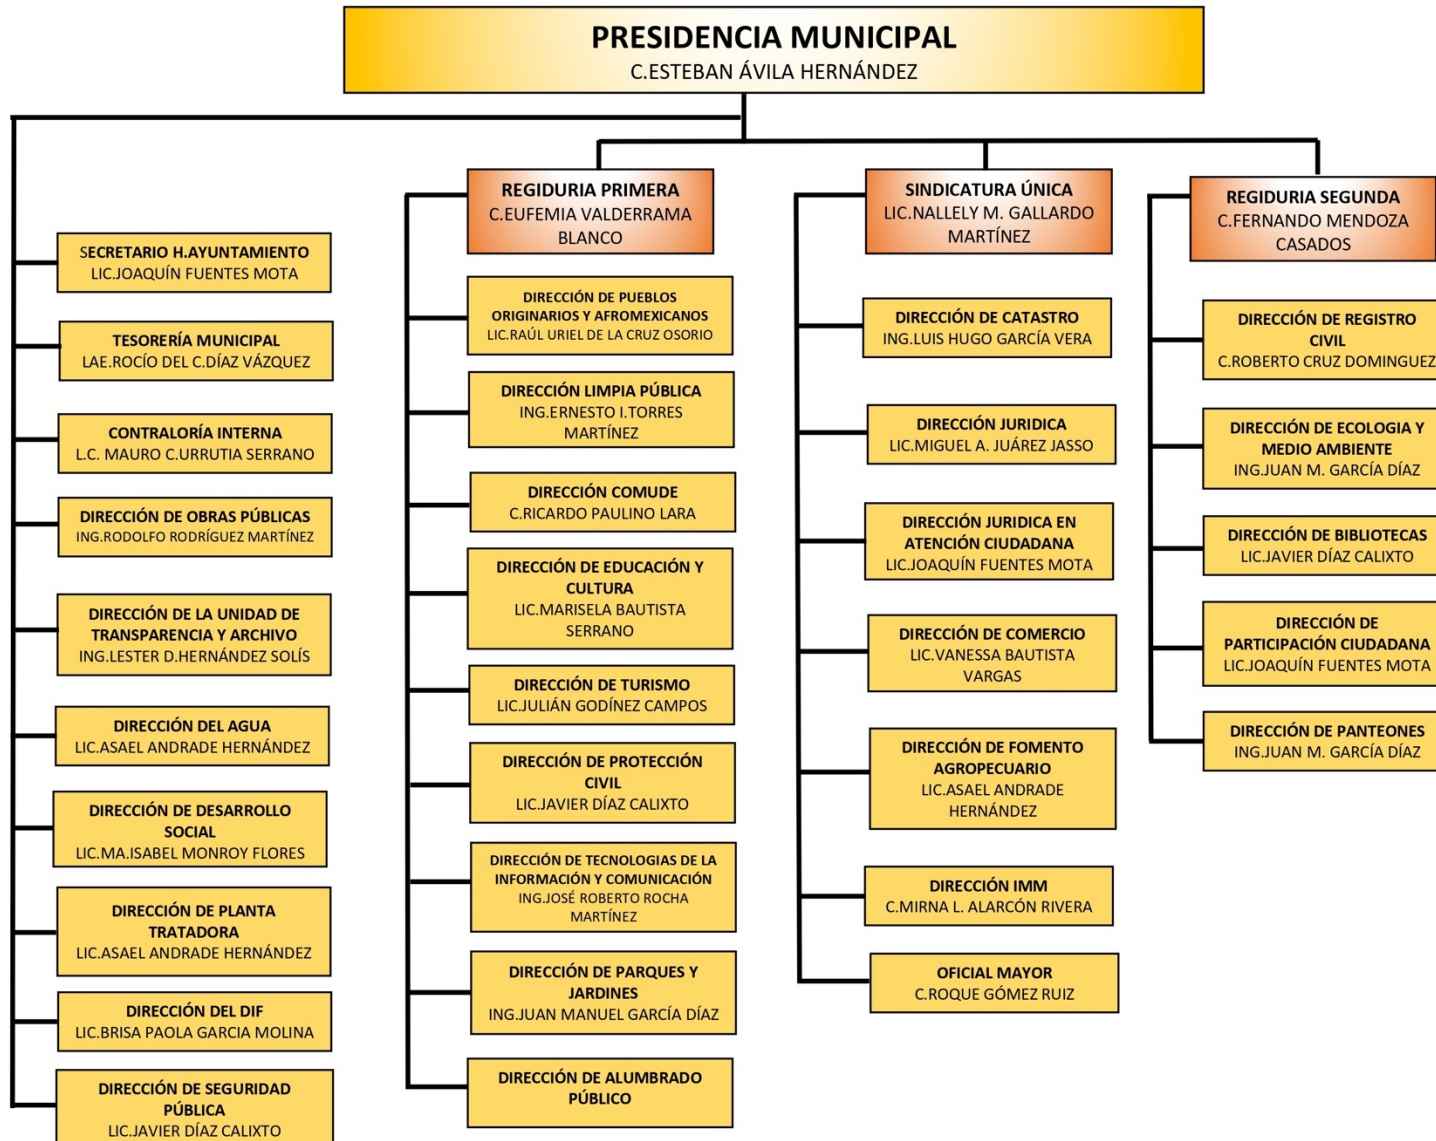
PRESIDENCIA MUNICIPAL
C.ESTEBAN ÁVILA HERNÁNDEZ

SECRETARIO H.AYUNTAMIENTO
LIC.JOAQUÍN FUENTES MOTA

TESORERÍA MUNICIPAL
LAE.ROCÍO DEL C.DÍAZ VÁZQUEZ

CONTRALORÍA INTERNA
L.C. MAURO C.URRUTIA SERRANO

DIRECCIÓN DE OBRAS PÚBLICAS
ING.RODOLFO RODRÍGUEZ MARTÍNEZ

DIRECCIÓN DE LA UNIDAD DE TRANSPARENCIA Y ARCHIVO
ING.LESTER D.HERNÁNDEZ SOLÍS

DIRECCIÓN DEL AGUA
LIC.ASAEL ANDRADE HERNÁNDEZ

DIRECCIÓN DE DESARROLLO SOCIAL
LIC.MA.ISABEL MONROY FLORES

DIRECCIÓN DE PLANTA TRATADORA
LIC.ASAEL ANDRADE HERNÁNDEZ

DIRECCIÓN DEL DIF
LIC.BRISA PAOLA GARCIA MOLINA

DIRECCIÓN DE SEGURIDAD PÚBLICA
LIC.JAVIER DÍAZ CALIXTO

REGIDURIA PRIMERA
C.EUFEMIA VALDERRAMA BLANCO

DIRECCIÓN DE PUEBLOS ORIGINARIOS Y AFROMEXICANOS
LIC.RAÚL URIEL DE LA CRUZ OSORIO

DIRECCIÓN LIMPIA PÚBLICA
ING.ERNESTO I.TORRES MARTÍNEZ

DIRECCIÓN COMUDE
C.RICARDO PAULINO LARA

DIRECCIÓN DE EDUCACIÓN Y CULTURA
LIC.MARISELA BAUTISTA SERRANO

DIRECCIÓN DE TURISMO
LIC.JULIÁN GODÍNEZ CAMPOS

DIRECCIÓN DE PROTECCIÓN CIVIL
LIC.JAVIER DÍAZ CALIXTO

DIRECCIÓN DE TECNOLOGIAS DE LA INFORMACIÓN Y COMUNICACIÓN
ING.JOSÉ ROBERTO ROCHA MARTÍNEZ

DIRECCIÓN DE PARQUES Y JARDINES
ING.JUAN MANUEL GARCÍA DÍAZ

DIRECCIÓN DE ALUMBRADO PÚBLICO

SINDICATURA ÚNICA
LIC.NALLELY M. GALLARDO MARTÍNEZ

DIRECCIÓN DE CATASTRO
ING.LUIS HUGO GARCÍA VERA

DIRECCIÓN JURIDICA
LIC.MIGUEL A. JUÁREZ JASSO

DIRECCIÓN JURIDICA EN ATENCIÓN CIUDADANA
LIC.JOAQUÍN FUENTES MOTA

DIRECCIÓN DE COMERCIO
LIC.VANESSA BAUTISTA VARGAS

DIRECCIÓN DE FOMENTO AGROPECUARIO
LIC.ASAEL ANDRADE HERNÁNDEZ

DIRECCIÓN IMM
C.MIRNA L. ALARCÓN RIVERA

OFICIAL MAYOR
C.ROQUE GÓMEZ RUIZ

REGIDURIA SEGUNDA
C.FERNANDO MENDOZA CASADOS

DIRECCIÓN DE REGISTRO CIVIL
C.ROBERTO CRUZ DOMINGUEZ

DIRECCIÓN DE ECOLOGIA Y MEDIO AMBIENTE
ING.JUAN M. GARCÍA DÍAZ

DIRECCIÓN DE BIBLIOTECAS
LIC.JAVIER DÍAZ CALIXTO

DIRECCIÓN DE PARTICIPACIÓN CIUDADANA
LIC.JOAQUÍN FUENTES MOTA

DIRECCIÓN DE PANTEONES
ING.JUAN M. GARCÍA DÍAZ